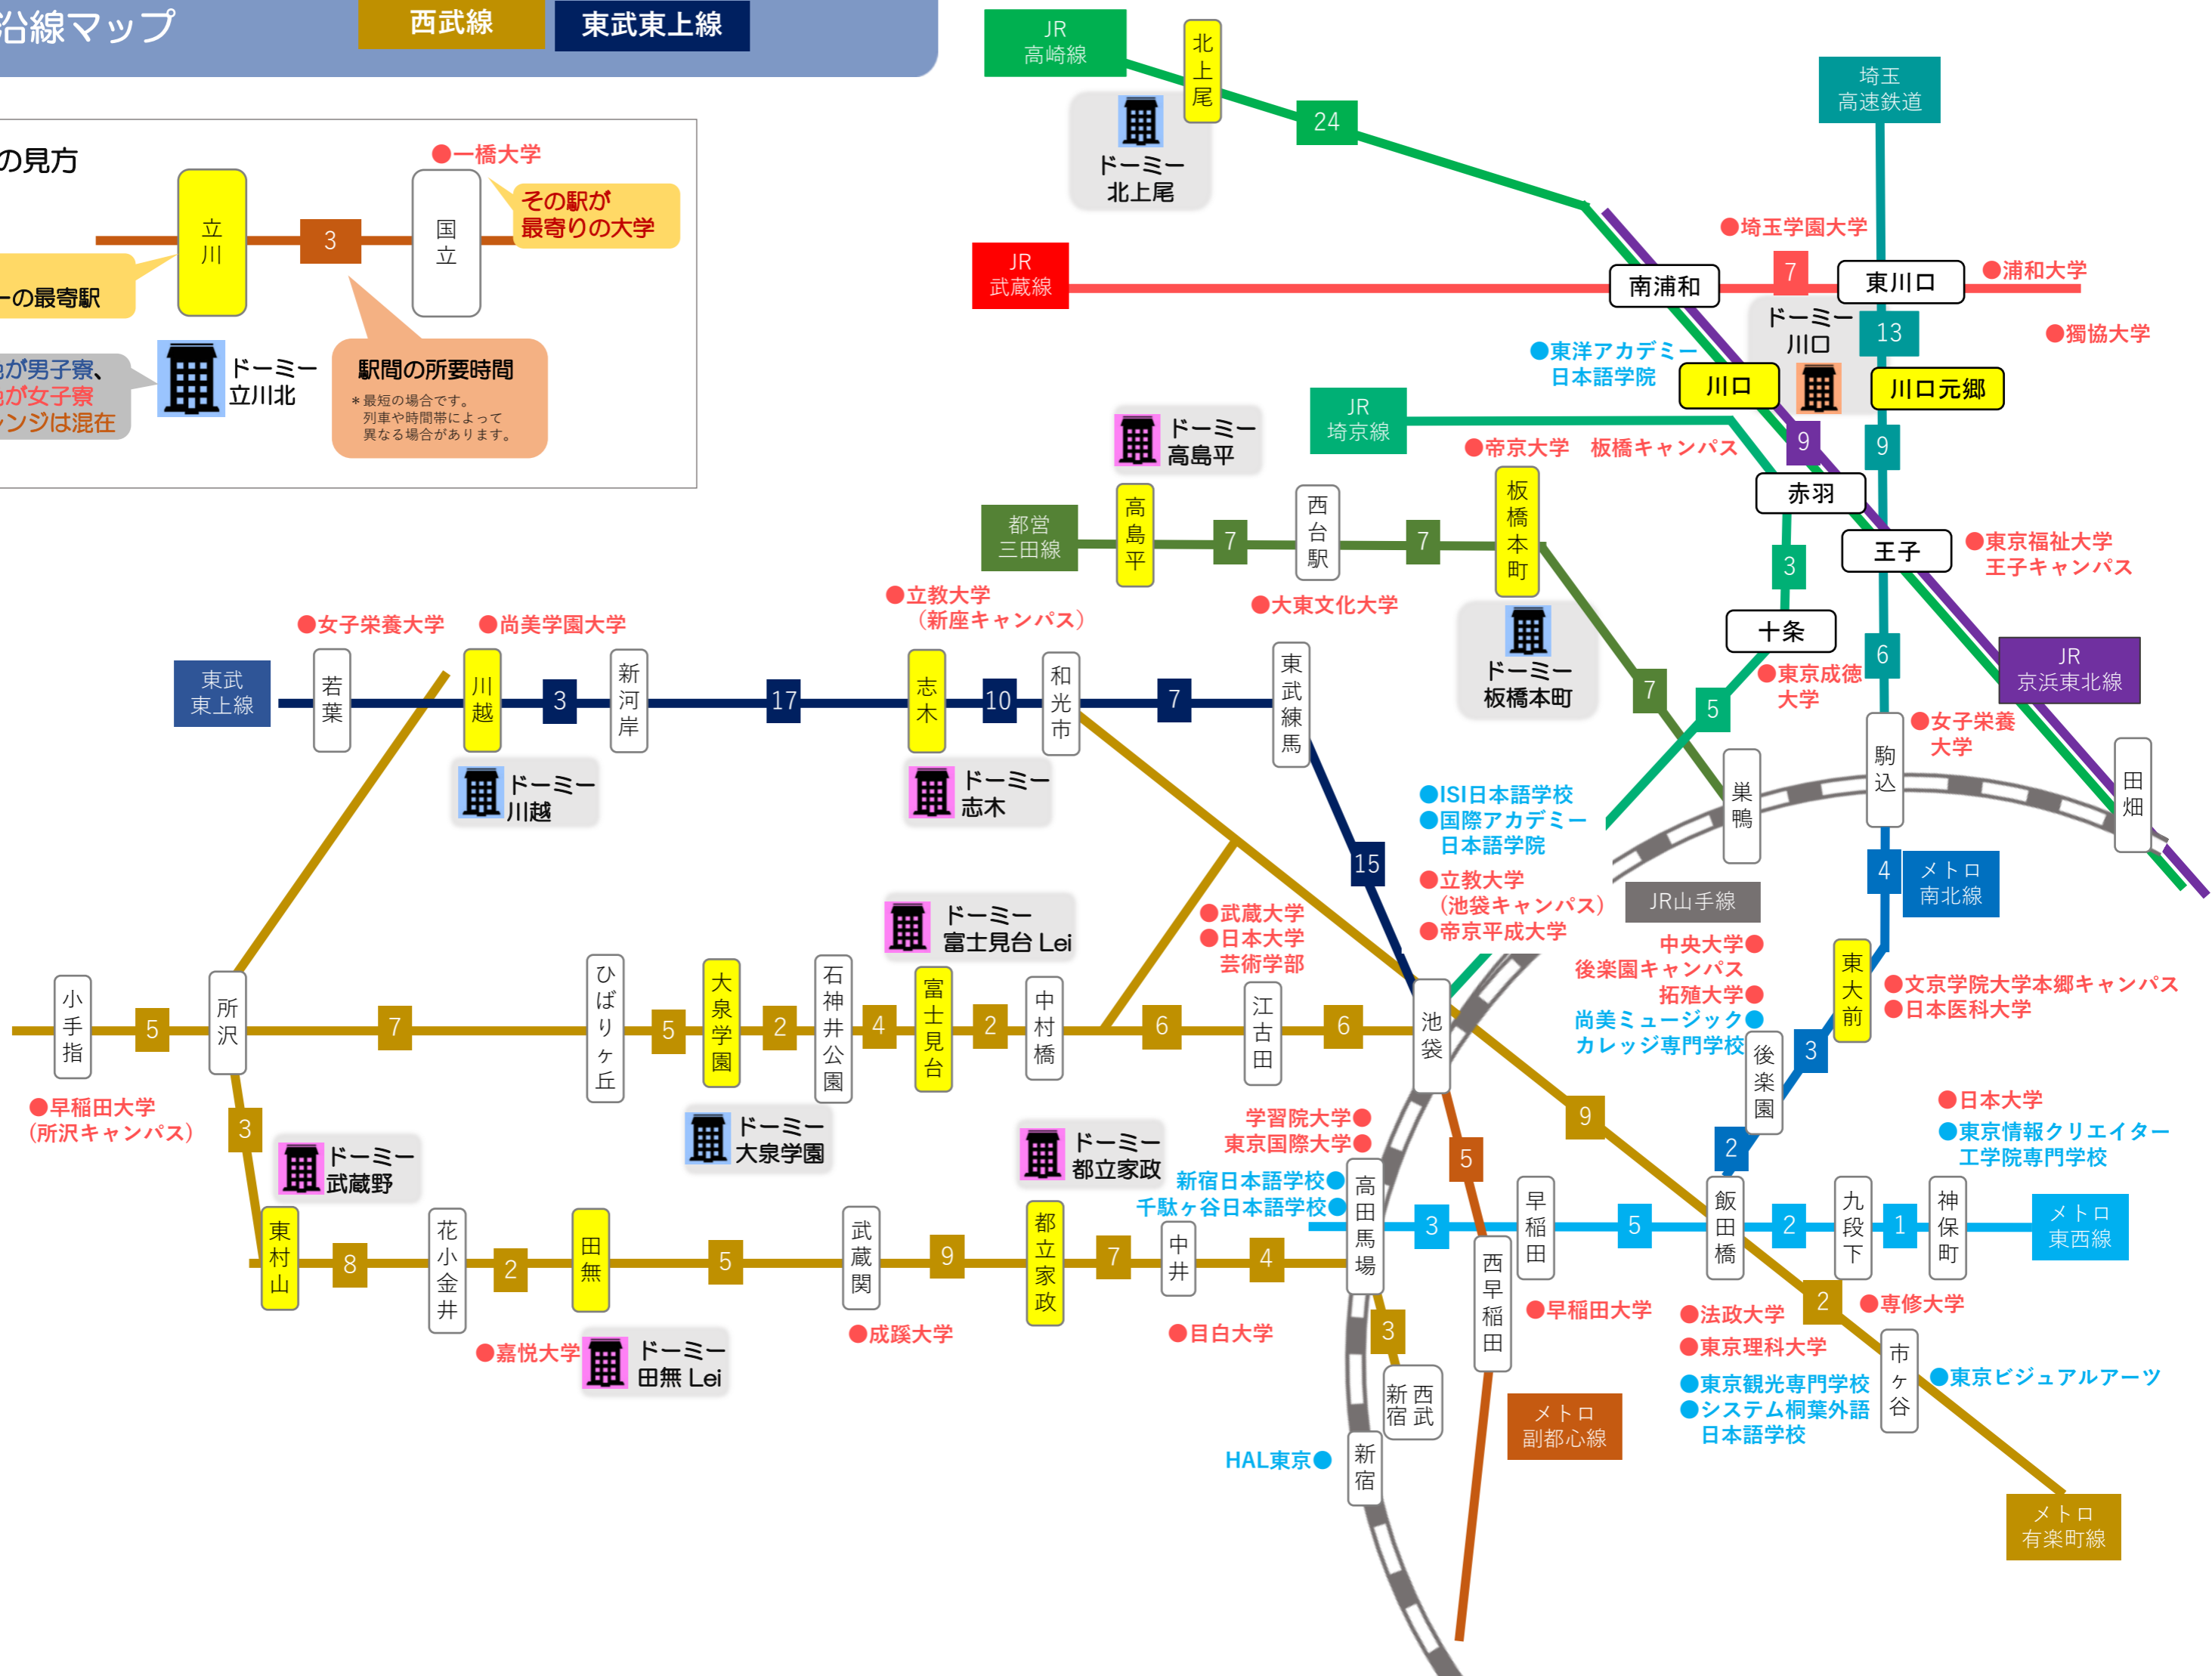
沿線マップ 西武線 東武東上線

の見方
●一橋大学
その駅が最寄りの大学
立川 3 国立
ーの最寄駅
が男子寮、
が女子寮
ンジは混在
ドーミー立川北
駅間の所要時間
＊最短の場合です。列車や時間帯によって異なる場合があります。

JR高崎線
北上尾
24
ドーミー北上尾
埼玉高速鉄道
●埼玉学園大学
JR武蔵線
南浦和
7
東川口
●浦和大学
ドーミー川口
13
●獨協大学
●東洋アカデミー日本語学院
川口
川口元郷
JR埼京線
9
9
●帝京大学 板橋キャンパス
赤羽
ドーミー高島平
都営三田線
高島平
7
西台駅
7
板橋本町
王子
●東京福祉大学王子キャンパス
3
●大東文化大学
ドーミー板橋本町
十条
●立教大学（新座キャンパス）
●女子栄養大学
●尚美学園大学
●東京成徳大学
6
JR京浜東北線
東武東上線
若葉
川越
3
新河岸
17
志木
10
和光市
7
東武練馬
7
5
●女子栄養大学
駒込
ドーミー川越
ドーミー志木
巣鴨
田畑
●ISI日本語学校
●国際アカデミー日本語学院
15
●立教大学（池袋キャンパス）
●帝京平成大学
JR山手線
4
メトロ南北線
ドーミー富士見台 Lei
●武蔵大学
●日本大学芸術学部
中央大学●
後楽園キャンパス
拓殖大学●
尚美ミュージックカレッジ専門学校●
東大前
●文京学院大学本郷キャンパス
●日本医科大学
小手指
5
所沢
7
ひばりヶ丘
5
大泉学園
2
石神井公園
4
富士見台
2
中村橋
6
江古田
6
池袋
後楽園
3
●早稲田大学（所沢キャンパス）
3
ドーミー武蔵野
ドーミー大泉学園
ドーミー都立家政
学習院大学●
東京国際大学●
9
5
2
●日本大学
●東京情報クリエイター工学院専門学校
新宿日本語学校●
千駄ヶ谷日本語学校●
3
早稲田
5
飯田橋
2
九段下
1
神保町
メトロ東西線
東村山
8
花小金井
2
田無
5
武蔵関
9
都立家政
7
中井
4
高田馬場
西早稲田
●早稲田大学
●法政大学
2
●専修大学
●東京理科大学
市ヶ谷
●東京ビジュアルアーツ
●成蹊大学
●目白大学
3
●嘉悦大学
ドーミー田無 Lei
新宿
西武新宿
●東京観光専門学校
●システム桐葉外語日本語学校
メトロ副都心線
HAL東京●
新宿
メトロ有楽町線